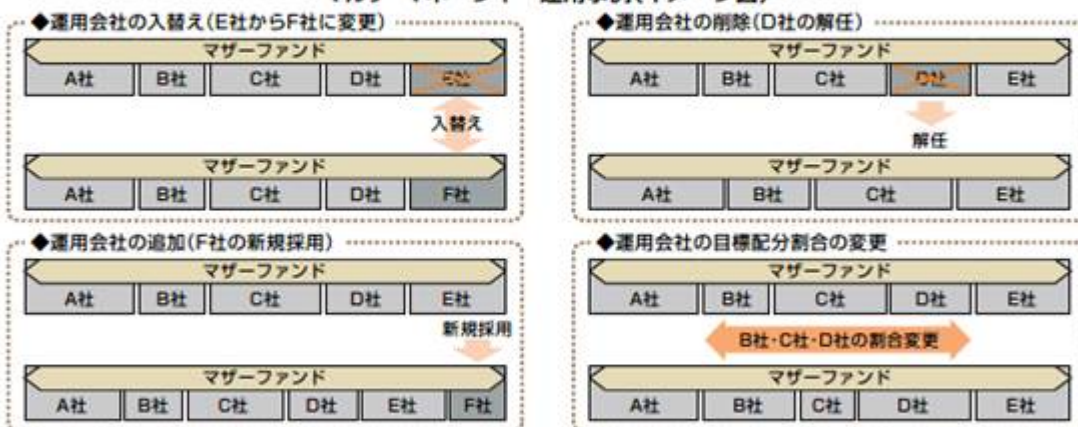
◆運用会社の入替え(E社からF社に変更)

マザーファンド

A社 B社 C社 D社 E社

入替え

マザーファンド

A社 B社 C社 D社 F社

◆運用会社の削除(D社の解任)

マザーファンド

A社 B社 C社 D社 E社

解任

マザーファンド

A社 B社 C社 E社

◆運用会社の追加(F社の新規採用)

マザーファンド

A社 B社 C社 D社 E社

新規採用

マザーファンド

A社 B社 C社 D社 E社 F社

◆運用会社の目標配分割合の変更

マザーファンド

A社 B社 C社 D社 E社

B社・C社・D社の割合変更

マザーファンド

A社 B社 C社 D社 E社